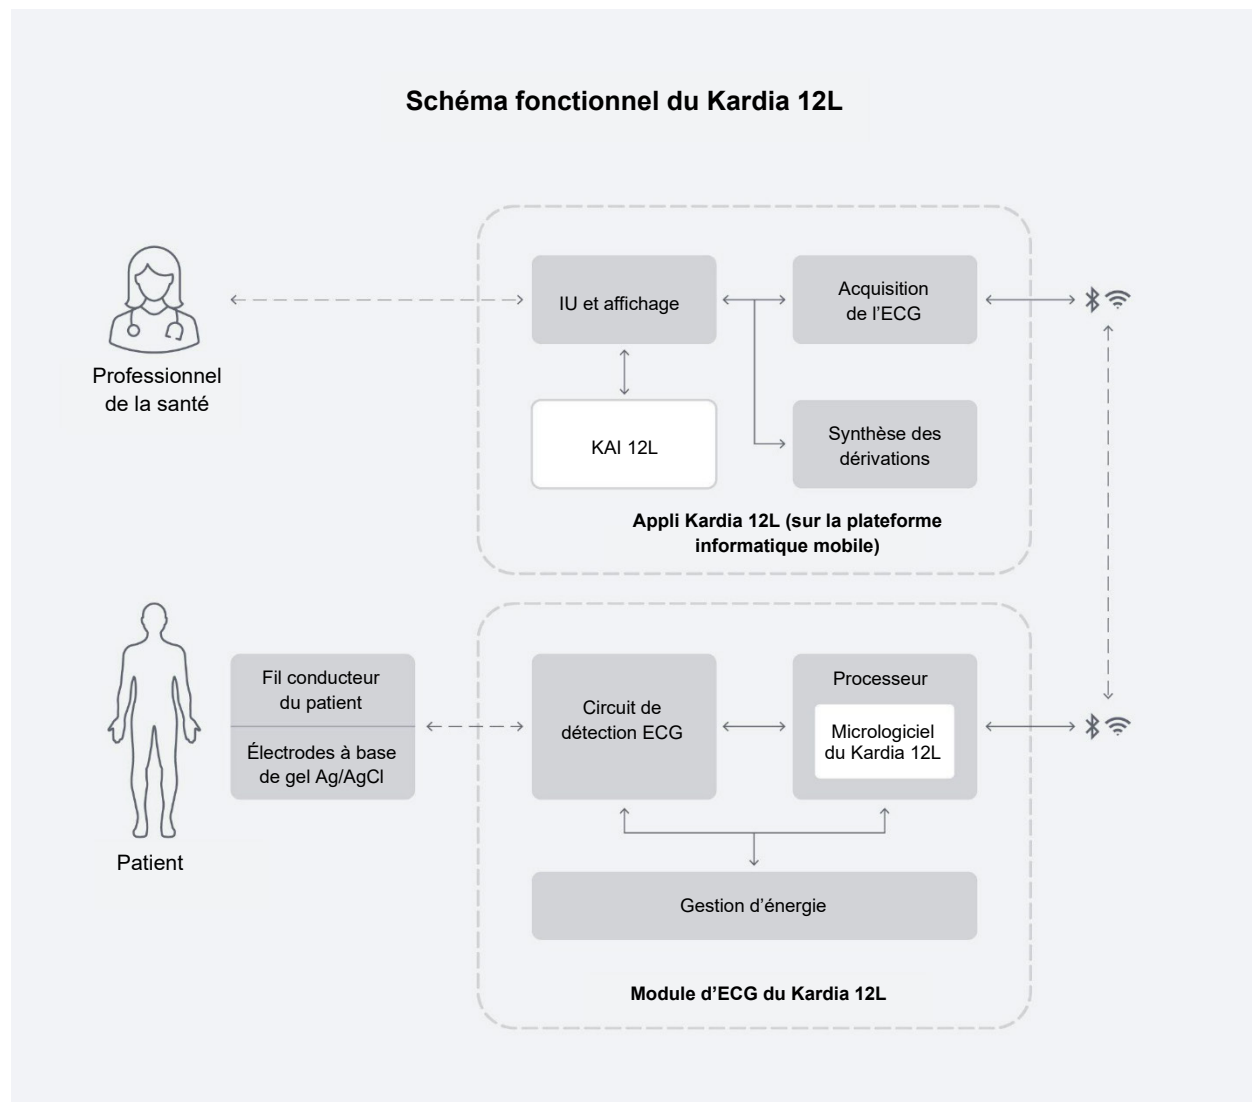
Schéma fonctionnel du Kardia 12L

Professionnel de la santé

IU et affichage

Acquisition de l’ECG

KAI 12L

Synthèse des dérivations

Appli Kardia 12L (sur la plateforme informatique mobile)

Patient

Fil conducteur du patient

Électrodes à base de gel Ag/AgCl

Circuit de détection ECG

Processeur

Micrologiciel du Kardia 12L

Gestion d’énergie

Module d’ECG du Kardia 12L